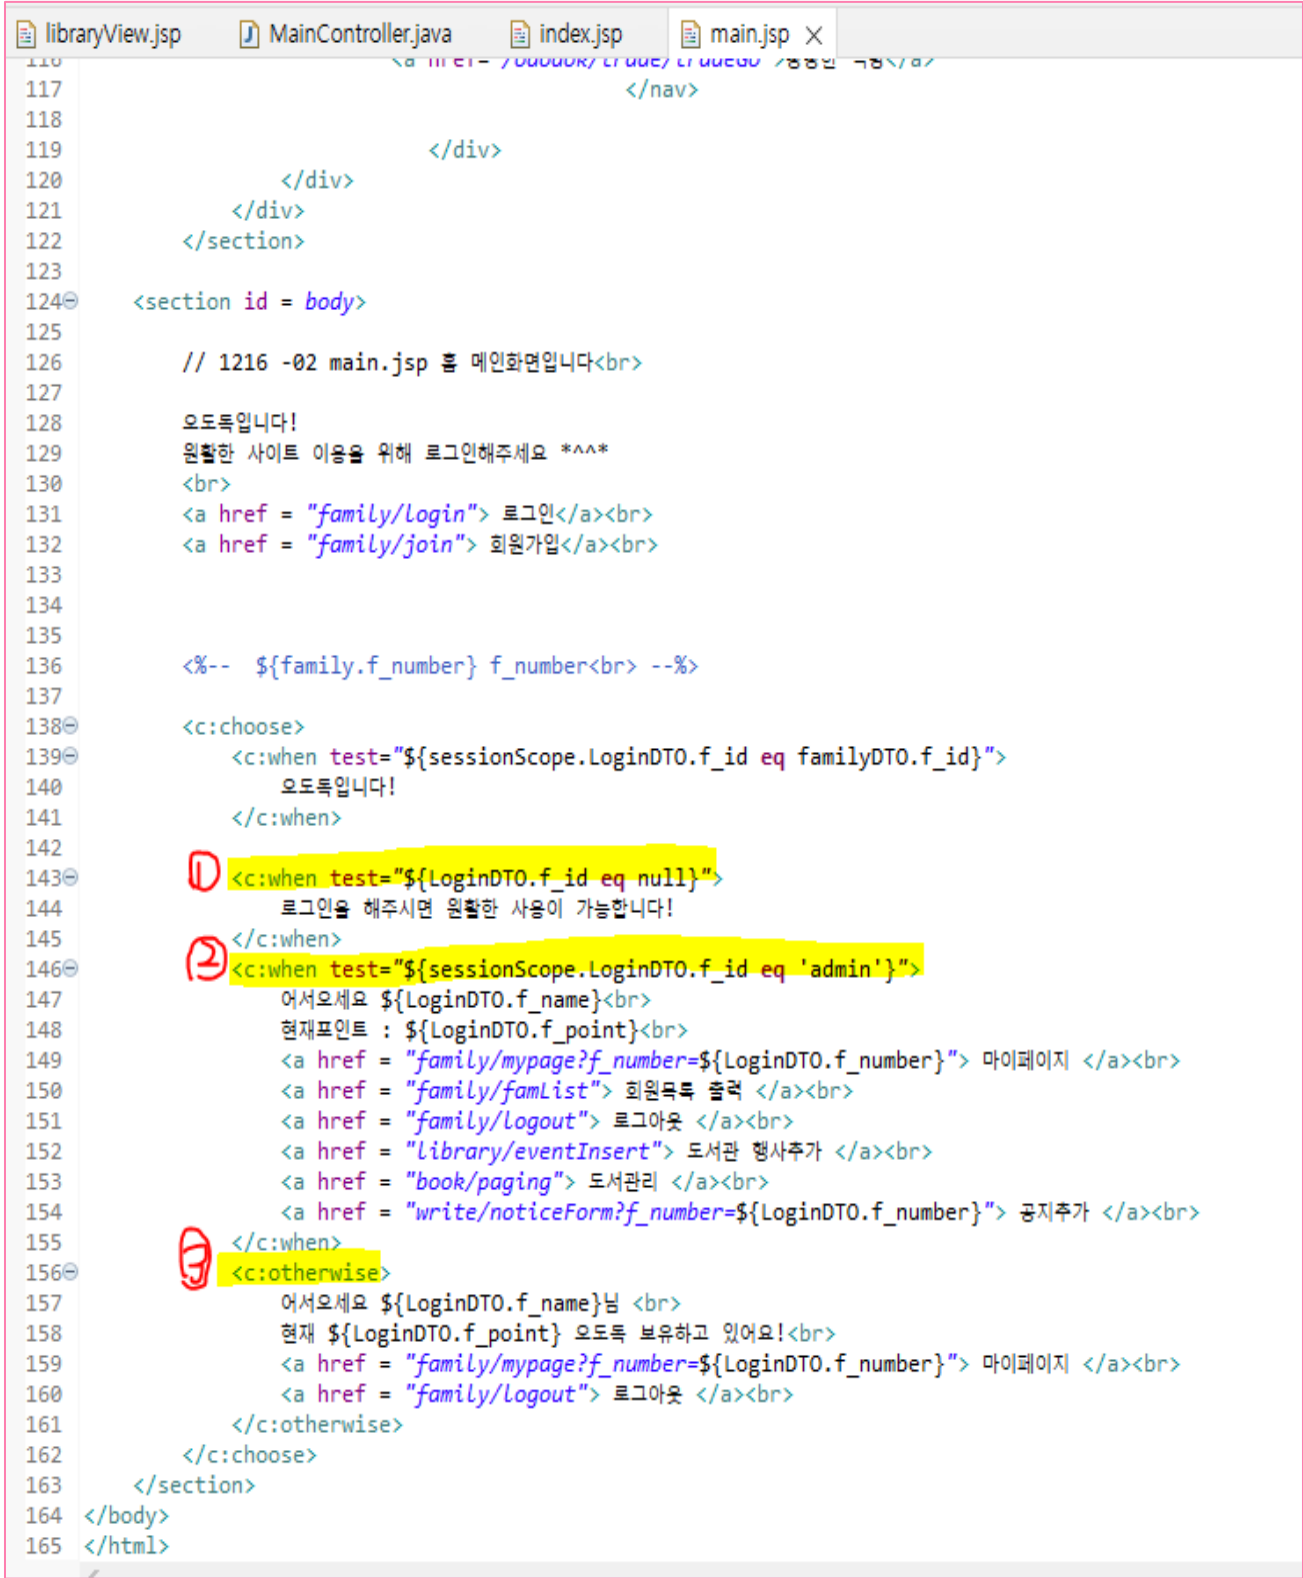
libraryView.jsp MainController.java index.jsp main.jsp

116 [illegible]
117 </nav>
118
119 </div>
120 </div>
121 </div>
122 </section>
123
124 <section id = body>
125
126 // 1216 -02 main.jsp 홈 메인화면입니다<br>
127
128 오도독입니다!
129 원활한 사이트 이용을 위해 로그인해주세요 *^^*
130 <br>
131 <a href = "family/login"> 로그인</a><br>
132 <a href = "family/join"> 회원가입</a><br>
133
134
135
136 <%-- ${family.f_number} f_number<br> --%>
137
138 <c:choose>
139 <c:when test="${sessionScope.LoginDTO.f_id eq familyDTO.f_id}">
140 오도독입니다!
141 </c:when>
142
143 ① <c:when test="${LoginDTO.f_id eq null}">
144 로그인을 해주시면 원활한 사용이 가능합니다!
145 </c:when>
146 ② <c:when test="${sessionScope.LoginDTO.f_id eq 'admin'}">
147 어서오세요 ${LoginDTO.f_name}<br>
148 현재포인트 : ${LoginDTO.f_point}<br>
149 <a href = "family/mypage?f_number=${LoginDTO.f_number}"> 마이페이지 </a><br>
150 <a href = "family/famList"> 회원목록 출력 </a><br>
151 <a href = "family/logout"> 로그아웃 </a><br>
152 <a href = "library/eventInsert"> 도서관 행사추가 </a><br>
153 <a href = "book/paging"> 도서관리 </a><br>
154 <a href = "write/noticeForm?f_number=${LoginDTO.f_number}"> 공지추가 </a><br>
155 </c:when>
156 ③ <c:otherwise>
157 어서오세요 ${LoginDTO.f_name}님 <br>
158 현재 ${LoginDTO.f_point} 오도독 보유하고 있어요!<br>
159 <a href = "family/mypage?f_number=${LoginDTO.f_number}"> 마이페이지 </a><br>
160 <a href = "family/logout"> 로그아웃 </a><br>
161 </c:otherwise>
162 </c:choose>
163 </section>
164 </body>
165 </html>